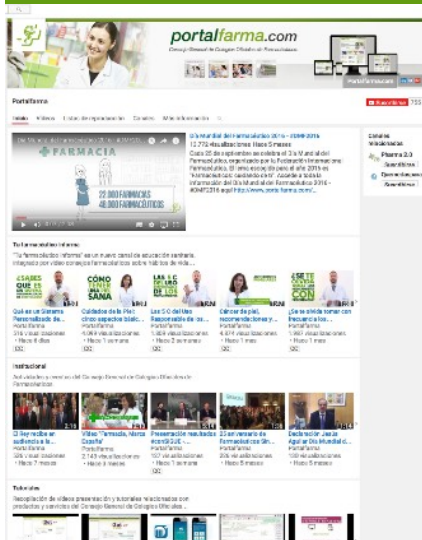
portalfarma.com

Consejo General de Colegios Oficiales de Farmacéuticos

Portalfarma

Inicio Vídeos Listas de reproducción Canales Más información

Suscribirse

FARMACIA

22.000 FARMACIAS
46.000 FARMACÉUTICOS

Día Mundial del Farmacéutico 2016 - #DMF2016

12.772 visualizaciones Hace 5 meses

Canales relacionados

Pharma 2.0

Suscribirse

Tu farmacéutico informa

"Tu farmacéutico informa" es un nuevo canal de educación sanitaria integrado por vídeo consejos farmacéuticos sobre hábitos de vida ...

¿SABES QUÉ ES UN SISTEMA PERSONALIZADO DE DOSIFICACIÓN?

CÓMO TENER UNA PIEL SANA

LAS 5 C DEL USO RESPONSABLE DE LOS MEDICAMENTOS

¿SE TE OLVIDA TOMAR CON FRECUENCIA LOS MEDICAMENTOS?

Qué es un Sistema Personalizado de ...

Portalfarma

Hace 4 días

Cuidados de la Piel: cinco aspectos básic...

Portalfarma

Hace 1 semana

Las 5 C del Uso Responsable de los ...

Portalfarma

Hace 2 semanas

Cáncer de piel, recomendaciones y ...

Portalfarma

Hace 1 mes

¿Se te olvida tomar con frecuencia los ...

Portalfarma

Hace 1 mes

Institucional

Actividades y eventos del Consejo General de Colegios Oficiales de Farmacéuticos

El Rey recibe en audiencia a la ...

Portalfarma

Hace 7 meses

Vídeo "Farmacia, Marca España"

Portalfarma

2.143 visualizaciones

Hace 3 meses

Presentación resultados HazFGQUE - ...

Portalfarma

Hace 4 meses

25 aniversario de Farmacéuticos Sin ...

Portalfarma

Hace 5 meses

Declaración Jesús Aguilar Día Mundial d...

Portalfarma

Hace 5 meses

Tutoriales

Recopilación de vídeos presentación y tutoriales relacionados con productos y servicios del Consejo General de Colegios Oficiales ...